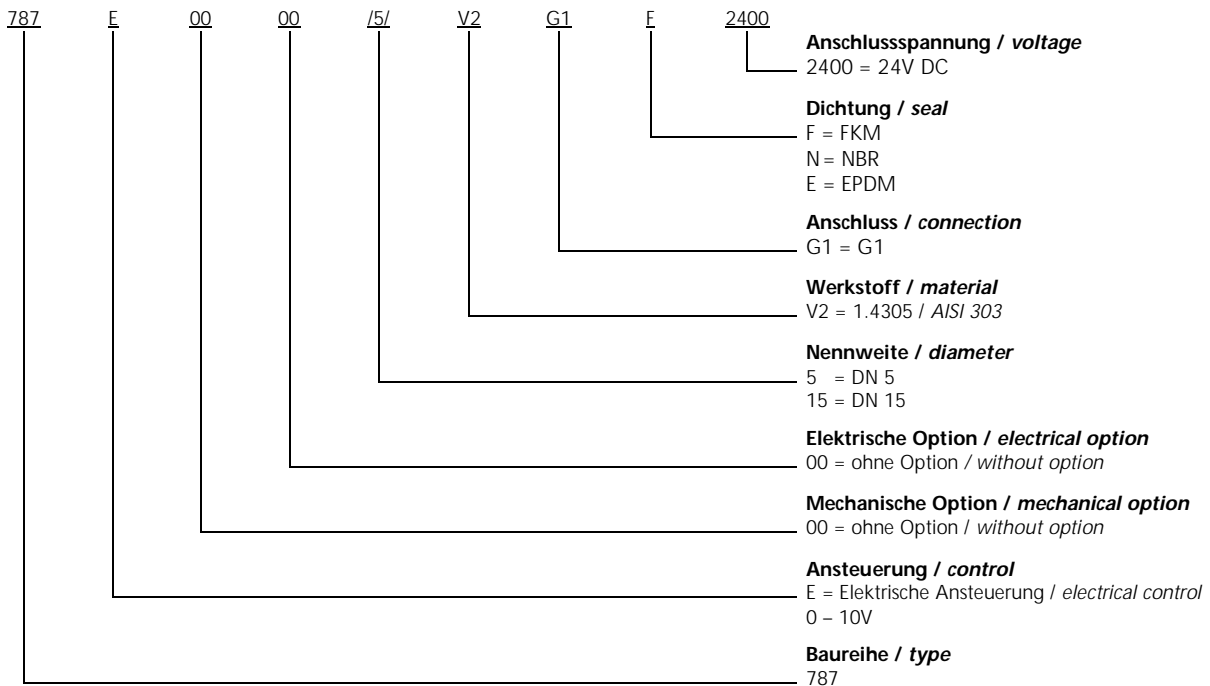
787 E 00 00 /5/ V2 G1 F 2400

**Anschlussspannung / *voltage***
2400 = 24V DC

**Dichtung / *seal***
F = FKM
N = NBR
E = EPDM

**Anschluss / *connection***
G1 = G1

**Werkstoff / *material***
V2 = 1.4305 / *AISI 303*

**Nennweite / *diameter***
5 = DN 5
15 = DN 15

**Elektrische Option / *electrical option***
00 = ohne Option / *without option*

**Mechanische Option / *mechanical option***
00 = ohne Option / *without option*

**Ansteuerung / *control***
E = Elektrische Ansteuerung / *electrical control*
0 – 10V

**Baureihe / *type***
787